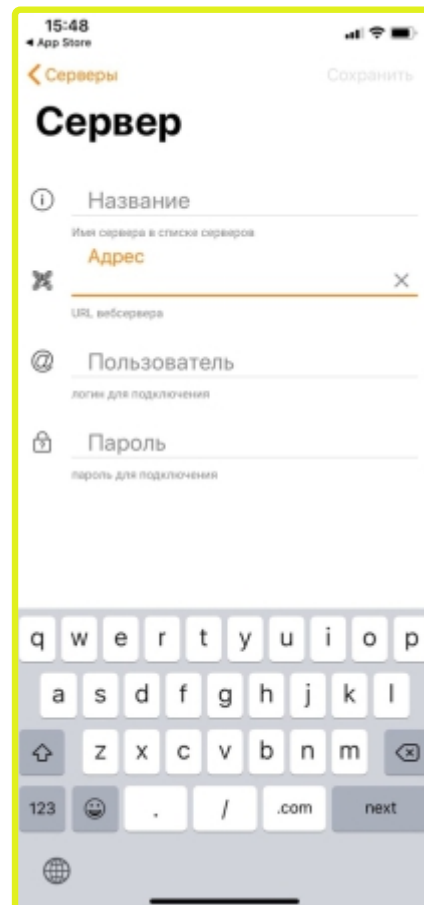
15:48
◀ App Store

Серверы
Сохранить

Сервер

Название
Имя сервера в списке серверов

Адрес
URL вебсервера

Пользователь
логин для подключения

Пароль
пароль для подключения

q w e r t y u i o p
a s d f g h j k l
z x c v b n m
123 . / .com next